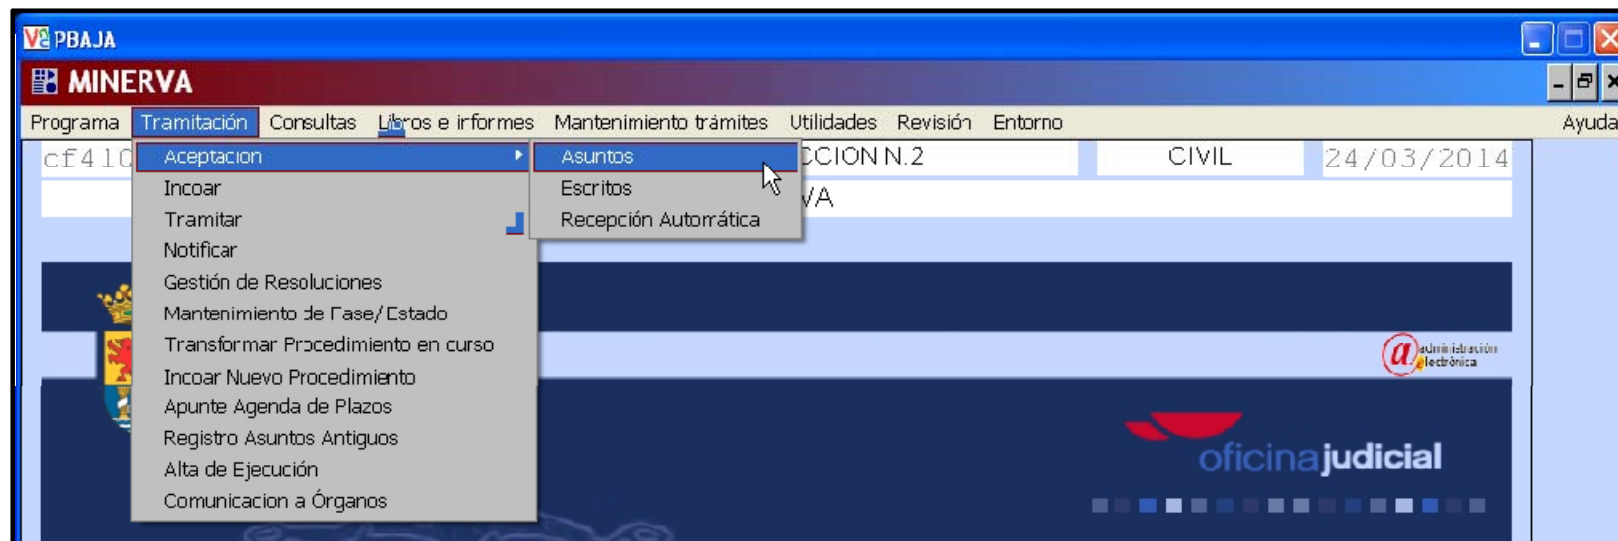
PBAJA

MINERVA

Programa Tramitación Consultas Libros e informes Mantenimiento trámites Utilidades Revisión Entorno Ayuda

cf410

Aceptacion
Incoar
Tramitar
Notificar
Gestión de Resoluciones
Mantenimiento de Fase/Estado
Transformar Procedimiento en curso
Incoar Nuevo Procedimiento
Apunte Agenda de Plazos
Registro Asuntos Antiguos
Alta de Ejecución
Comunicacion a Órganos

Asuntos
Escritos
Recepción Automática

CCION N.2
VA

CIVIL

24/03/2014

administración electrónica

oficinajudicial